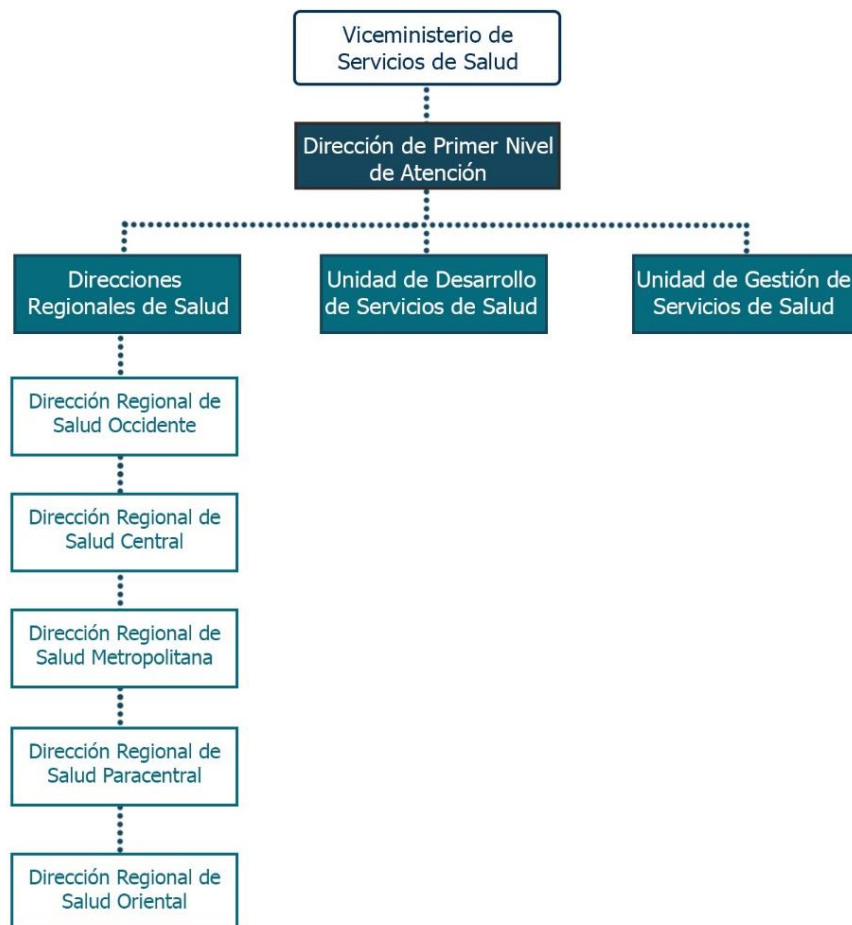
Viceministerio de Servicios de Salud

Dirección de Primer Nivel de Atención

Direcciones Regionales de Salud

Unidad de Desarrollo de Servicios de Salud

Unidad de Gestión de Servicios de Salud

Dirección Regional de Salud Occidente

Dirección Regional de Salud Central

Dirección Regional de Salud Metropolitana

Dirección Regional de Salud Paracentral

Dirección Regional de Salud Oriental